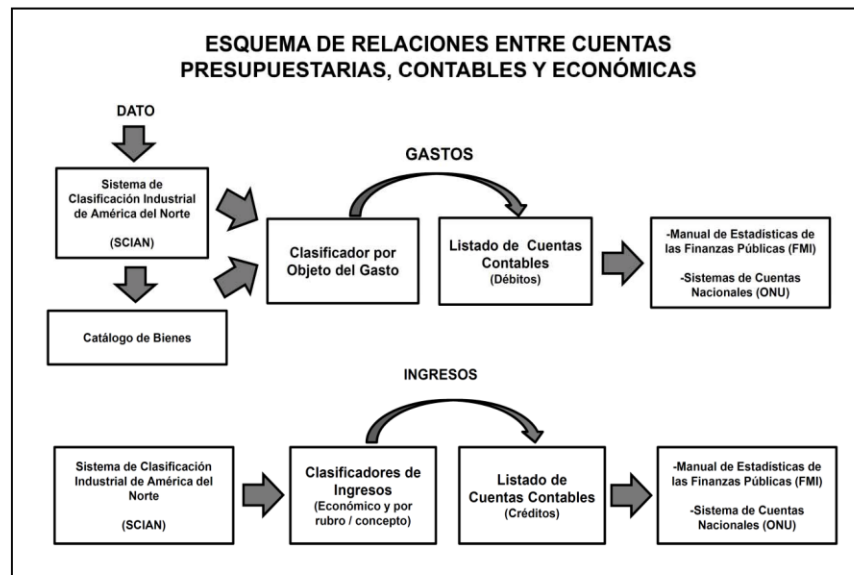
ESQUEMA DE RELACIONES ENTRE CUENTAS PRESUPUESTARIAS, CONTABLES Y ECONÓMICAS

DATO

GASTOS

Sistema de Clasificación Industrial de América del Norte

(SCIAN)

Clasificador por Objeto del Gasto

Listado de Cuentas Contables

(Débitos)

-Manual de Estadísticas de las Finanzas Públicas (FMI)

-Sistemas de Cuentas Nacionales (ONU)

Catálogo de Bienes

INGRESOS

Sistema de Clasificación Industrial de América del Norte

(SCIAN)

Clasificadores de Ingresos

(Económico y por rubro / concepto)

Listado de Cuentas Contables

(Créditos)

-Manual de Estadísticas de las Finanzas Públicas (FMI)

-Sistema de Cuentas Nacionales (ONU)